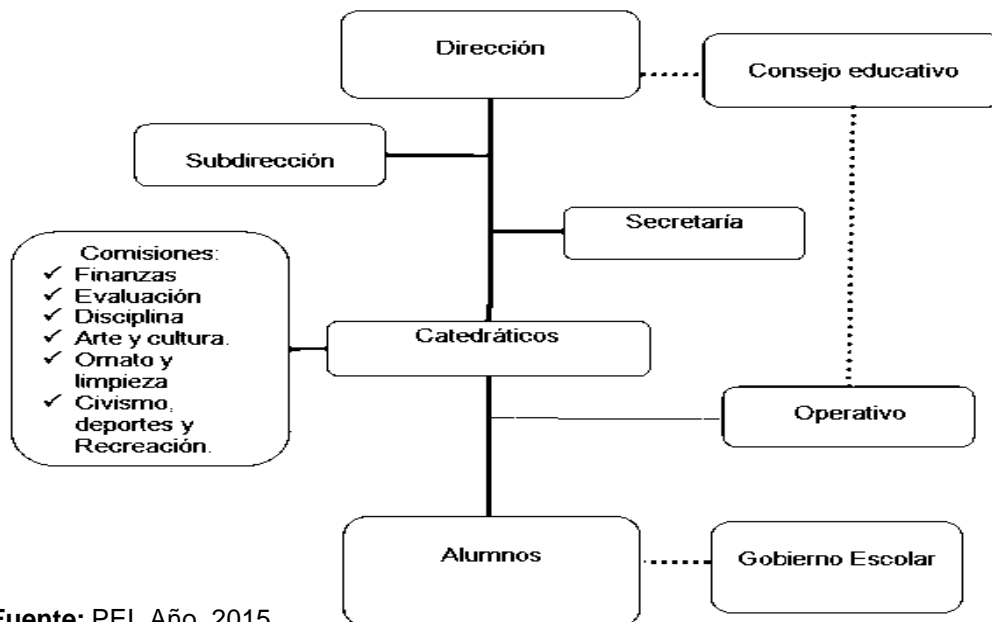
Dirección

Consejo educativo

Subdirección

Secretaría

Comisiones:
✓ Finanzas
✓ Evaluación
✓ Disciplina
✓ Arte y cultura.
✓ Ornato y limpieza
✓ Civismo, deportes y Recreación.

Catedráticos

Operativo

Alumnos

Gobierno Escolar

Fuente: PEI, Año, 2015